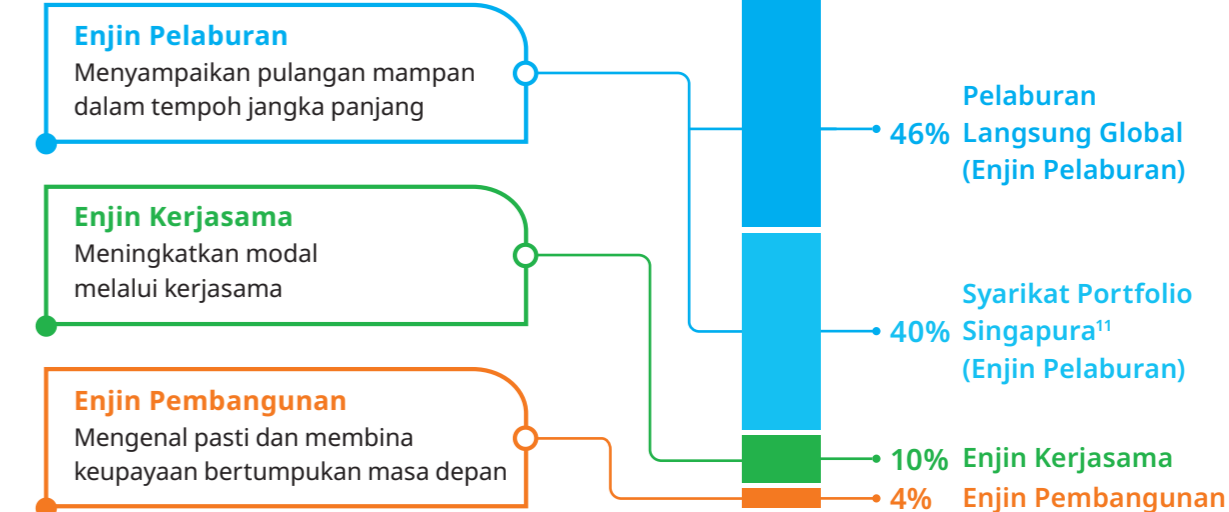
**Enjin Pelaburan**
Menyampaikan pulangan mampan dalam tempoh jangka panjang

**Enjin Kerjasama**
Meningkatkan modal melalui kerjasama

**Enjin Pembangunan**
Mengenal pasti dan membina keupayaan bertumpukan masa depan

46% Pelaburan Langsung Global (Enjin Pelaburan)

40% Syarikat Portfolio Singapura$^{11}$ (Enjin Pelaburan)

10% Enjin Kerjasama

4% Enjin Pembangunan